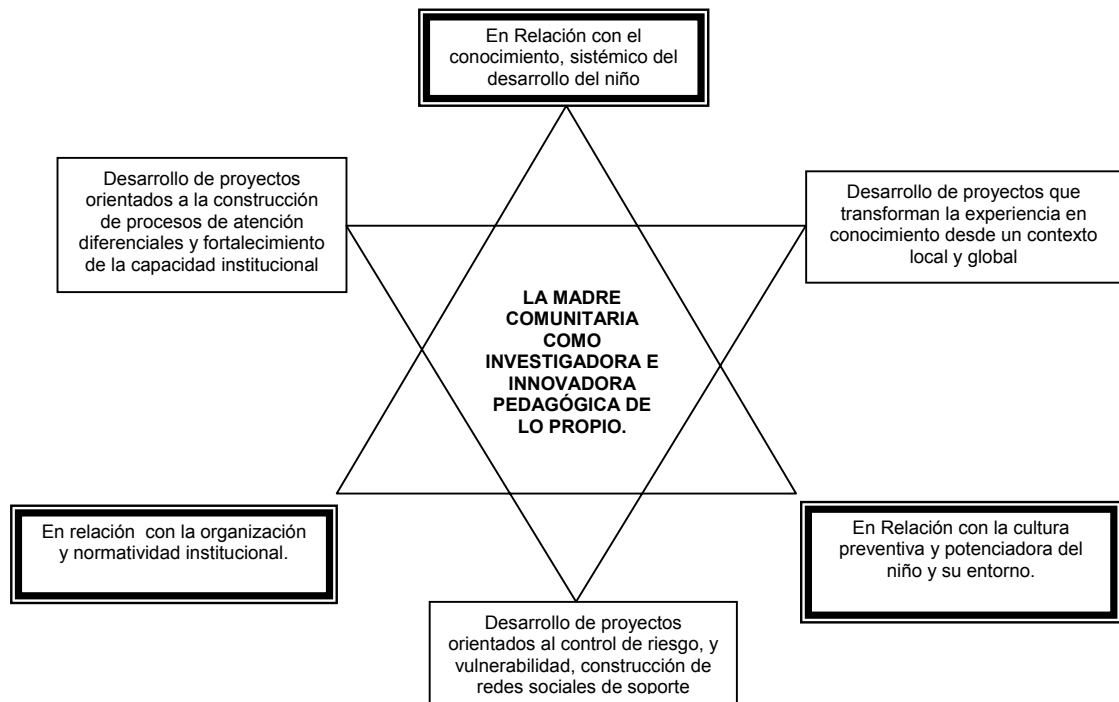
En Relación con el conocimiento, sistémico del desarrollo del niño

Desarrollo de proyectos orientados a la construcción de procesos de atención diferenciales y fortalecimiento de la capacidad institucional

Desarrollo de proyectos que transforman la experiencia en conocimiento desde un contexto local y global

LA MADRE COMUNITARIA COMO INVESTIGADORA E INNOVADORA PEDAGÓGICA DE LO PROPIO.

En relación con la organización y normatividad institucional.

En Relación con la cultura preventiva y potenciadora del niño y su entorno.

Desarrollo de proyectos orientados al control de riesgo, y vulnerabilidad, construcción de redes sociales de soporte